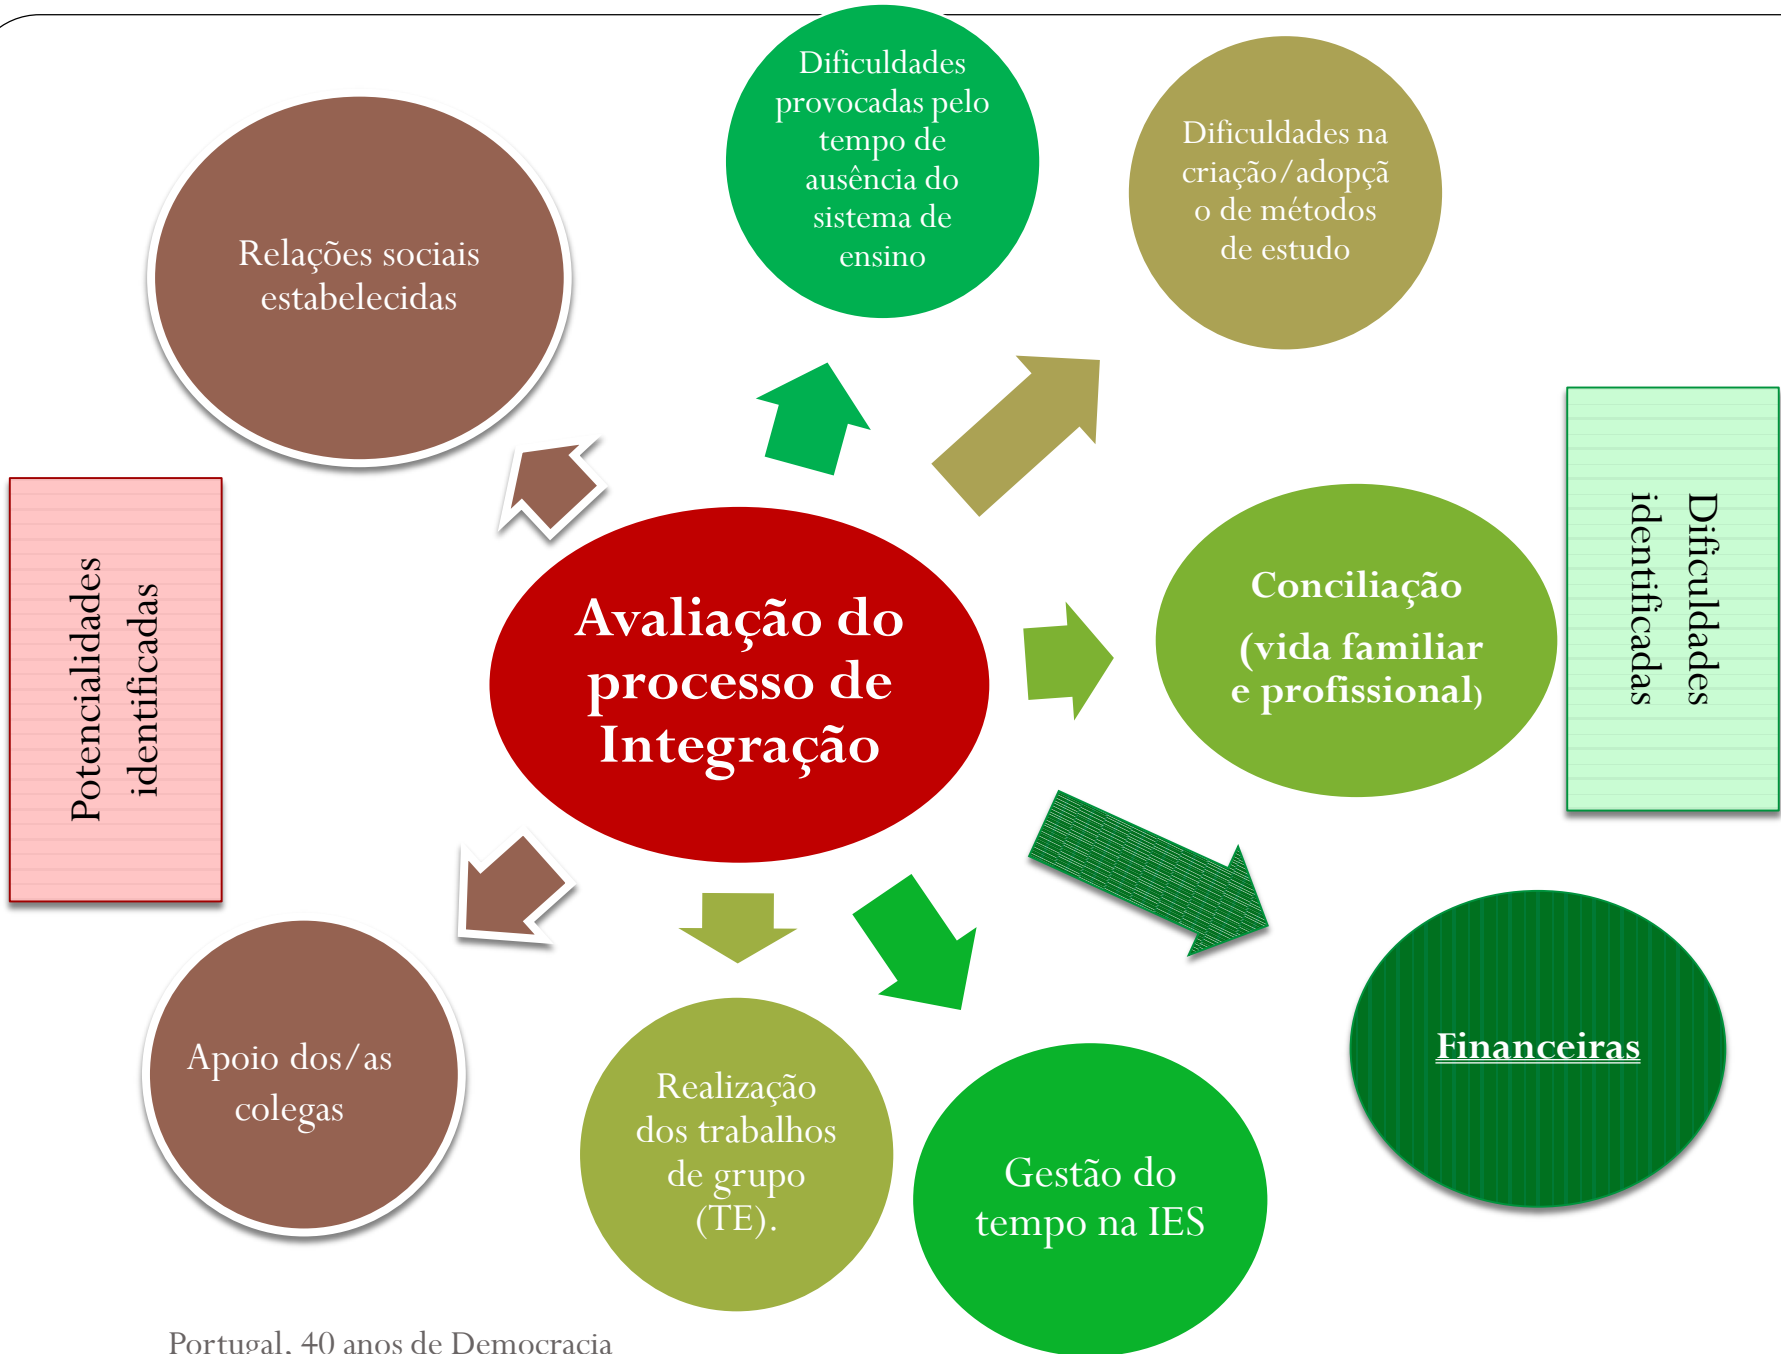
Dificuldades provocadas pelo tempo de ausência do sistema de ensino

Dificuldades na criação/adopçã o de métodos de estudo

Relações sociais estabelecidas

Potencialidades identificadas

Avaliação do processo de Integração

Conciliação

(vida familiar e profissional)

Dificuldades identificadas

Financeiras

Apoio dos/as colegas

Realização dos trabalhos de grupo (TE).

Gestão do tempo na IES

Portugal, 40 anos de Democracia